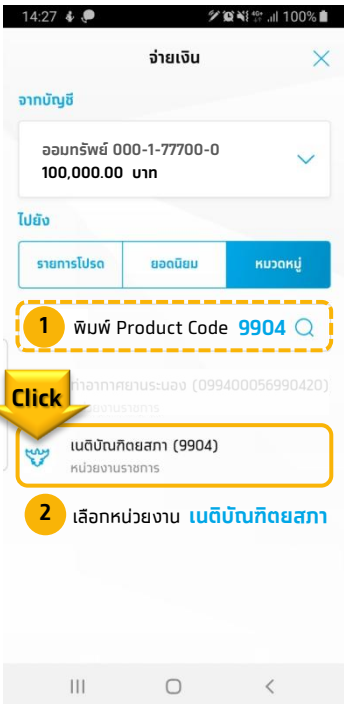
14:27 100%

จ่ายเงิน

จากบัญชี

ออมทรัพย์ 000-1-77700-0
100,000.00 บาท

ไปยัง

รายการโปรด | ยอดนิยม | หมวดหมู่

1 พิมพ์ Product Code 9904

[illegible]ท่าอากาศยานระนอง (099400056990420)
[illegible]งานราชการ

Click

เนติบัณฑิตยสภา (9904)
หน่วยงานราชการ

2 เลือกหน่วยงาน เนติบัณฑิตยสภา